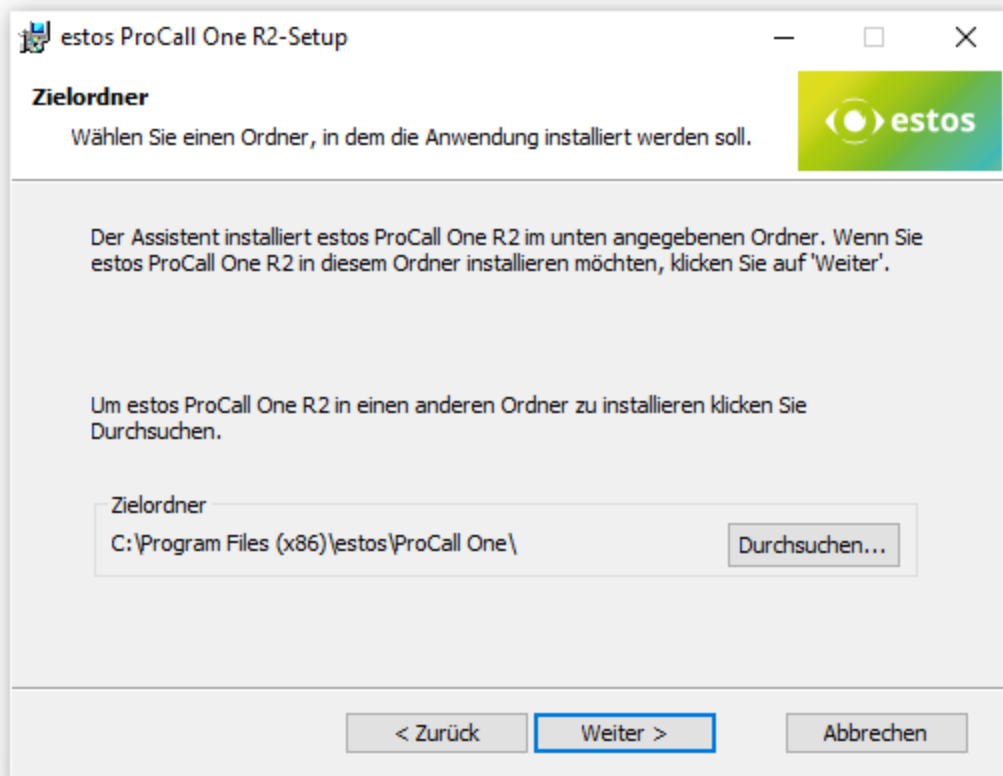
estos ProCall One R2-Setup

Zielordner

Wählen Sie einen Ordner, in dem die Anwendung installiert werden soll.

estos

Der Assistent installiert estos ProCall One R2 im unten angegebenen Ordner. Wenn Sie estos ProCall One R2 in diesem Ordner installieren möchten, klicken Sie auf 'Weiter'.

Um estos ProCall One R2 in einen anderen Ordner zu installieren klicken Sie Durchsuchen.

Zielordner

C:\Program Files (x86)\estos\ProCall One\

Durchsuchen...

< Zurück

Weiter >

Abbrechen